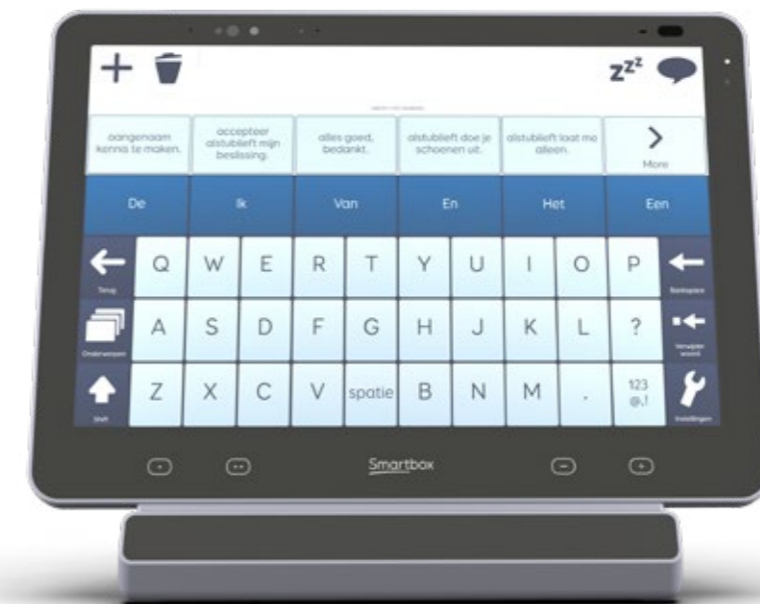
+ zzz

aangenaam kennis te maken.

accepteer alstublieft mijn beslissing.

alles goed, bedankt.

alstublieft doe je schoenen uit.

alstublieft laat me alleen.

> More

De Ik Van En Het Een

Terug Q W E R T Y U I O P Backspace

Onderwerpen A S D F G H J K L ? Verwijder woord

Shift Z X C V spatie B N M . 123 @,! Instellingen

Smartbox